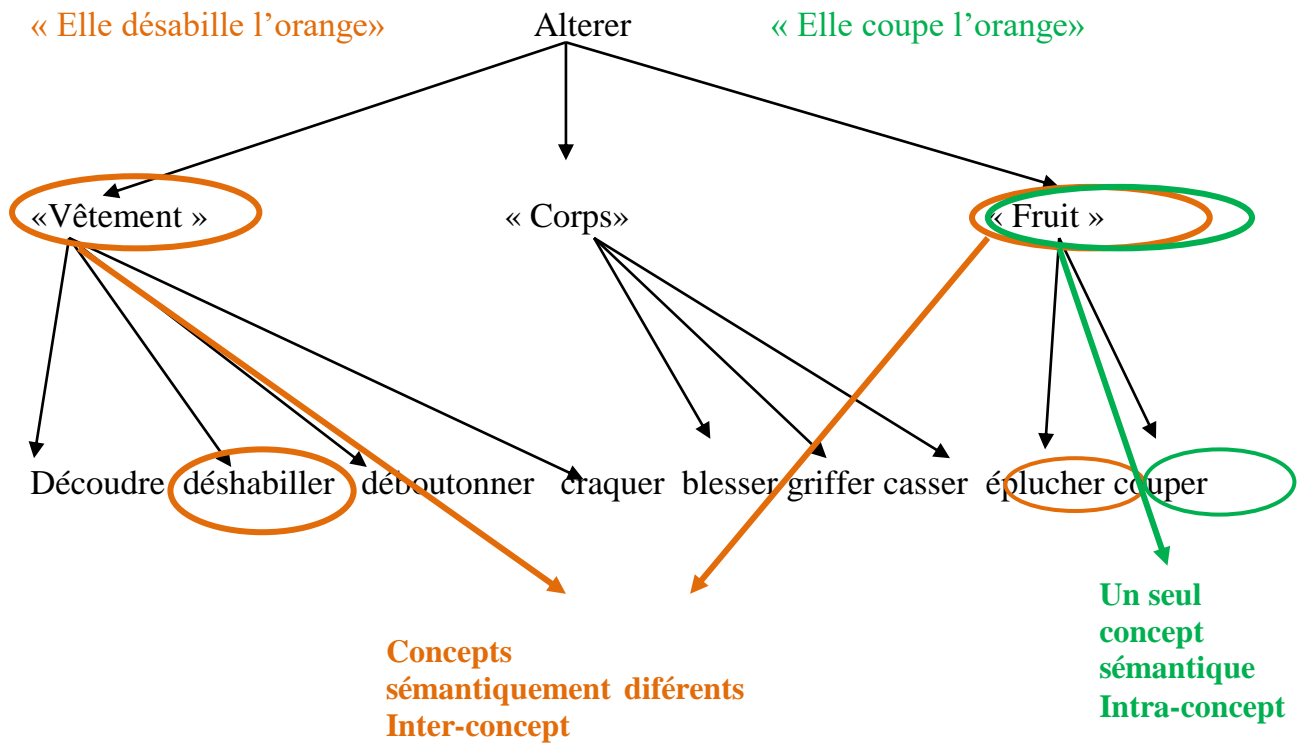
« Elle désabille l'orange»

Alterer

« Elle coupe l'orange»

«Vêtement »

« Corps»

« Fruit »

Découdre déshabiller déboutonner craquer blesser griffer casser éplucher couper

Concepts sémantiquement diférents Inter-concept

Un seul concept sémantique Intra-concept